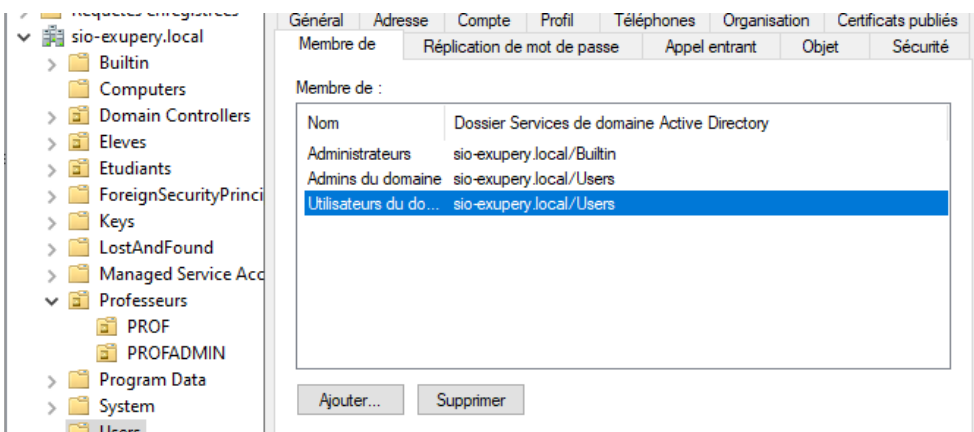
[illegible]
sio-exupery.local
Builtin
Computers
Domain Controllers
Eleves
Etudiants
ForeignSecurityPrinci
Keys
LostAndFound
Managed Service Acc
Professeurs
PROF
PROFADMIN
Program Data
System
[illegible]

Général | Adresse | Compte | Profil | Téléphones | Organisation | Certificats publiés
Membre de | Réplication de mot de passe | Appel entrant | Objet | Sécurité

Membre de :

| Nom | Dossier Services de domaine Active Directory |
|---|---|
| Administrateurs | sio-exupery.local/Builtin |
| Admins du domaine | sio-exupery.local/Users |
| Utilisateurs du do... | sio-exupery.local/Users |

Ajouter... Supprimer